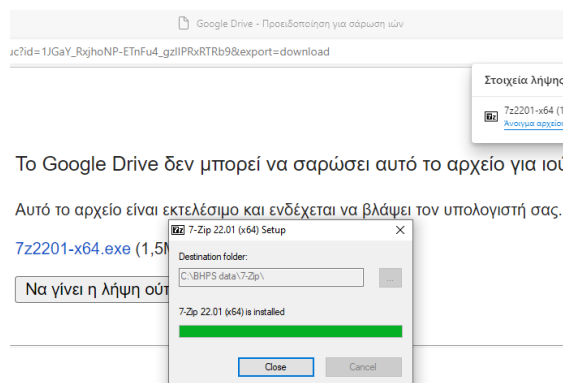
Google Drive - Προειδοποίηση για σάρωση ιών

uc?id=1JGaY_RxjhoNP-ETnFu4_gzlIPRxRTRb9&export=download

Στοιχεία λήψη

7z2201-x64 (1
Άνοιγμα αρχείο

Το Google Drive δεν μπορεί να σαρώσει αυτό το αρχείο για ιού

Αυτό το αρχείο είναι εκτελέσιμο και ενδέχεται να βλάψει τον υπολογιστή σας.

7z2201-x64.exe (1,5M

Να γίνει η λήψη ού

7-Zip 22.01 (x64) Setup

Destination folder:

C:\BHPS data\7-Zip\

...

7-Zip 22.01 (x64) is installed

Close

Cancel